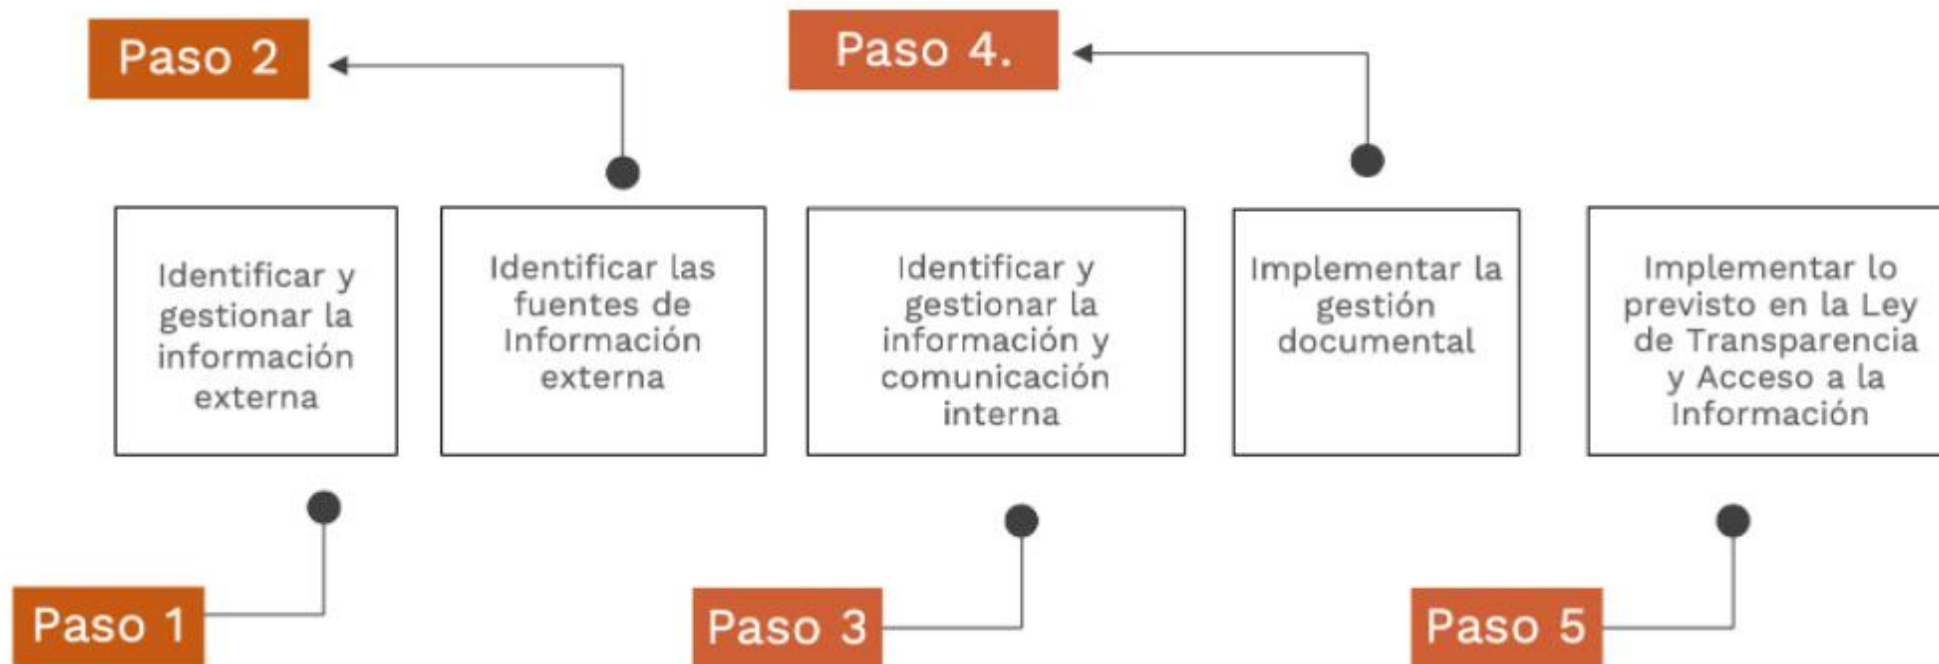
Paso 1

Identificar y gestionar la información externa

Paso 2

Identificar las fuentes de Información externa

Paso 3

Identificar y gestionar la información y comunicación interna

Paso 4.

Implementar la gestión documental

Paso 5

Implementar lo previsto en la Ley de Transparencia y Acceso a la Información